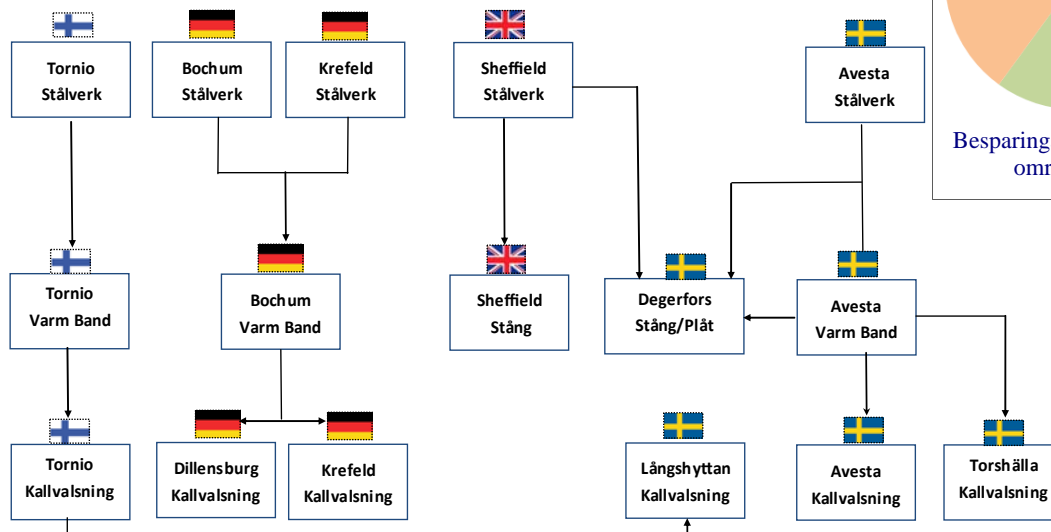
Tornio Stålverk

Bochum Stålverk

Krefeld Stålverk

Sheffield Stålverk

Avesta Stålverk

Besparing
omr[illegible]

Tornio Varm Band

Bochum Varm Band

Sheffield Stång

Degerfors Stång/Plåt

Avesta Varm Band

Tornio Kallvalsning

Dillensburg Kallvalsning

Krefeld Kallvalsning

Långshyttan Kallvalsning

Avesta Kallvalsning

Torshälla Kallvalsning